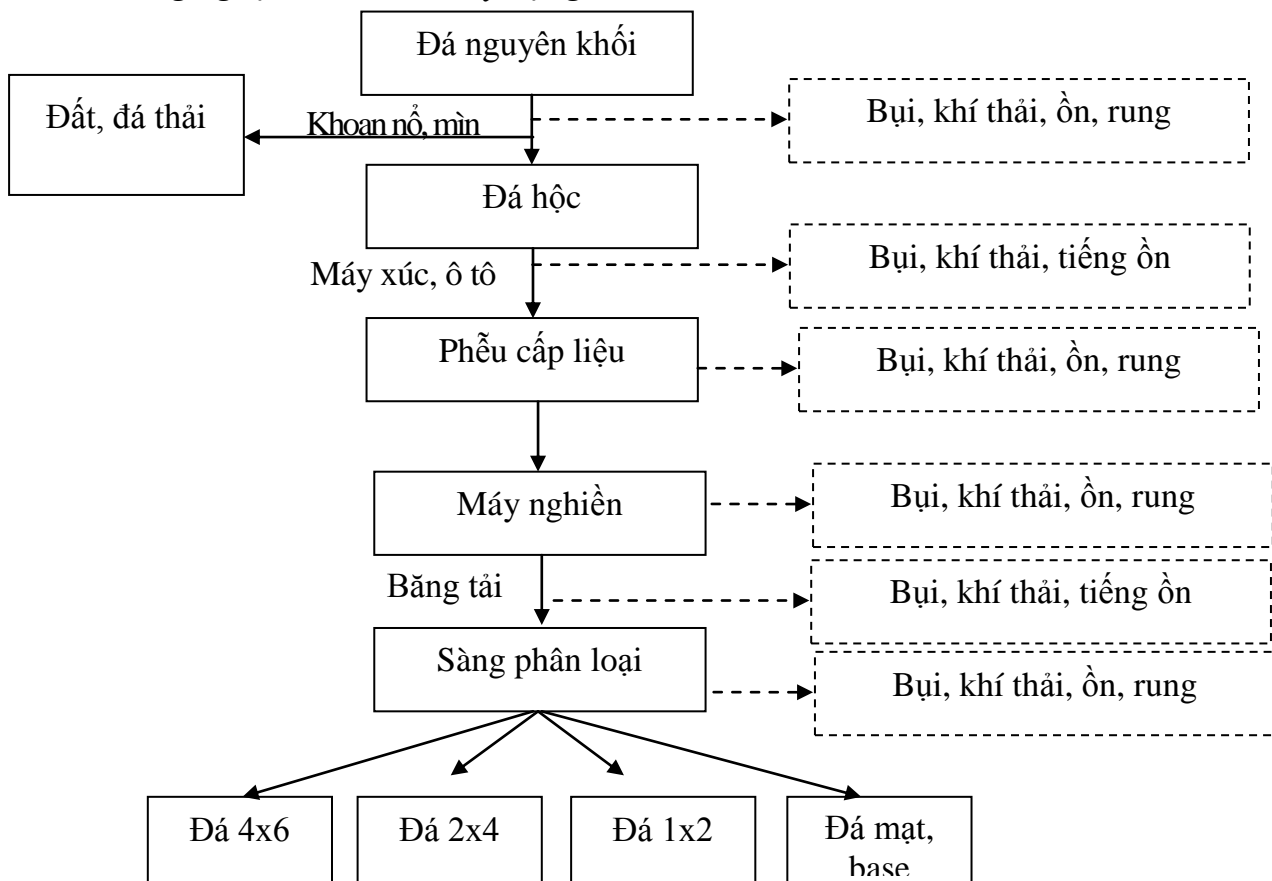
Đá nguyên khối

Đất, đá thải

Khoan nổ, mìn

Bụi, khí thải, ồn, rung

Đá hộc

Máy xúc, ô tô

Bụi, khí thải, tiếng ồn

Phễu cấp liệu

Bụi, khí thải, ồn, rung

Máy nghiền

Bụi, khí thải, ồn, rung

Băng tải

Bụi, khí thải, tiếng ồn

Sàng phân loại

Bụi, khí thải, ồn, rung

Đá 4x6

Đá 2x4

Đá 1x2

Đá mạt, base